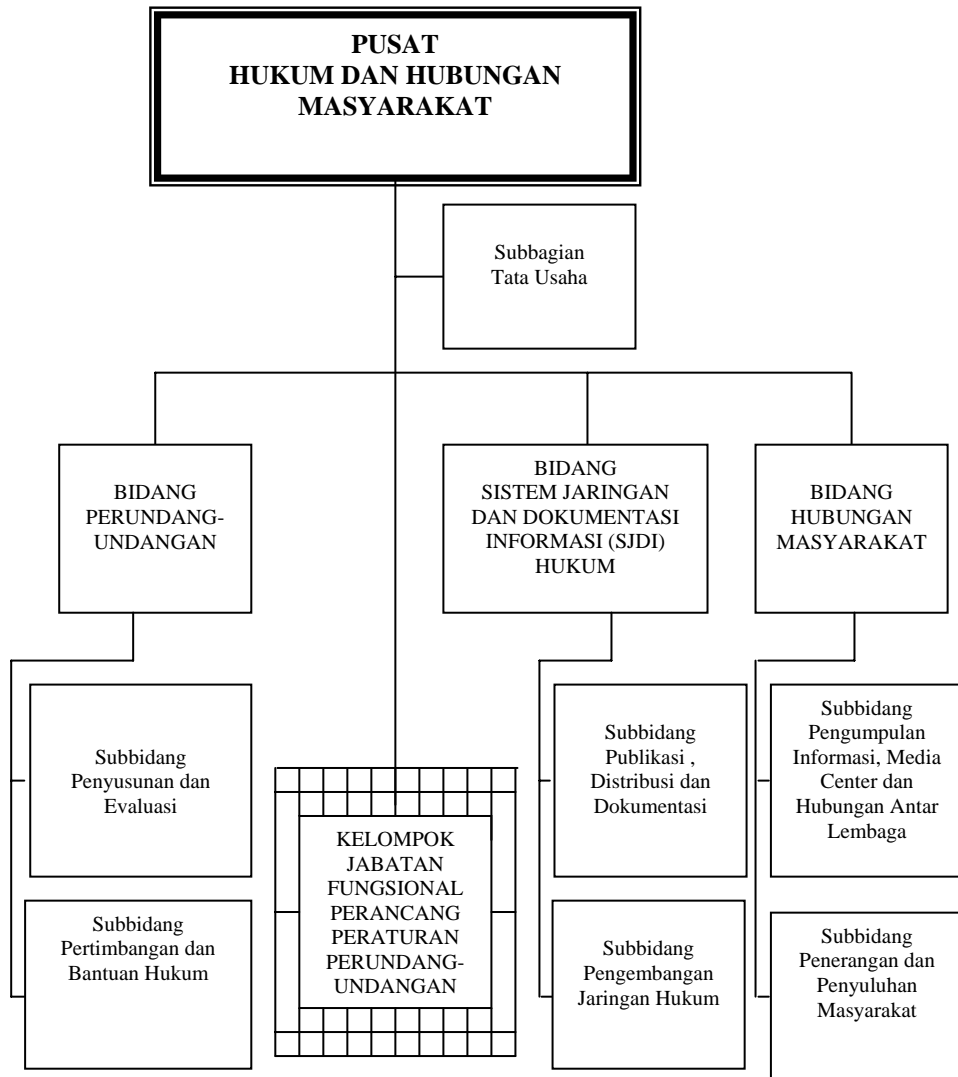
PUSAT
HUKUM DAN HUBUNGAN MASYARAKAT

Subbagian Tata Usaha

BIDANG PERUNDANG-UNDANGAN

BIDANG SISTEM JARINGAN DAN DOKUMENTASI INFORMASI (SJDI) HUKUM

BIDANG HUBUNGAN MASYARAKAT

Subbidang Penyusunan dan Evaluasi

Subbidang Pertimbangan dan Bantuan Hukum

KELOMPOK JABATAN FUNGSIONAL PERANCANG PERATURAN PERUNDANG-UNDANGAN

Subbidang Publikasi , Distribusi dan Dokumentasi

Subbidang Pengembangan Jaringan Hukum

Subbidang Pengumpulan Informasi, Media Center dan Hubungan Antar Lembaga

Subbidang Penerangan dan Penyuluhan Masyarakat